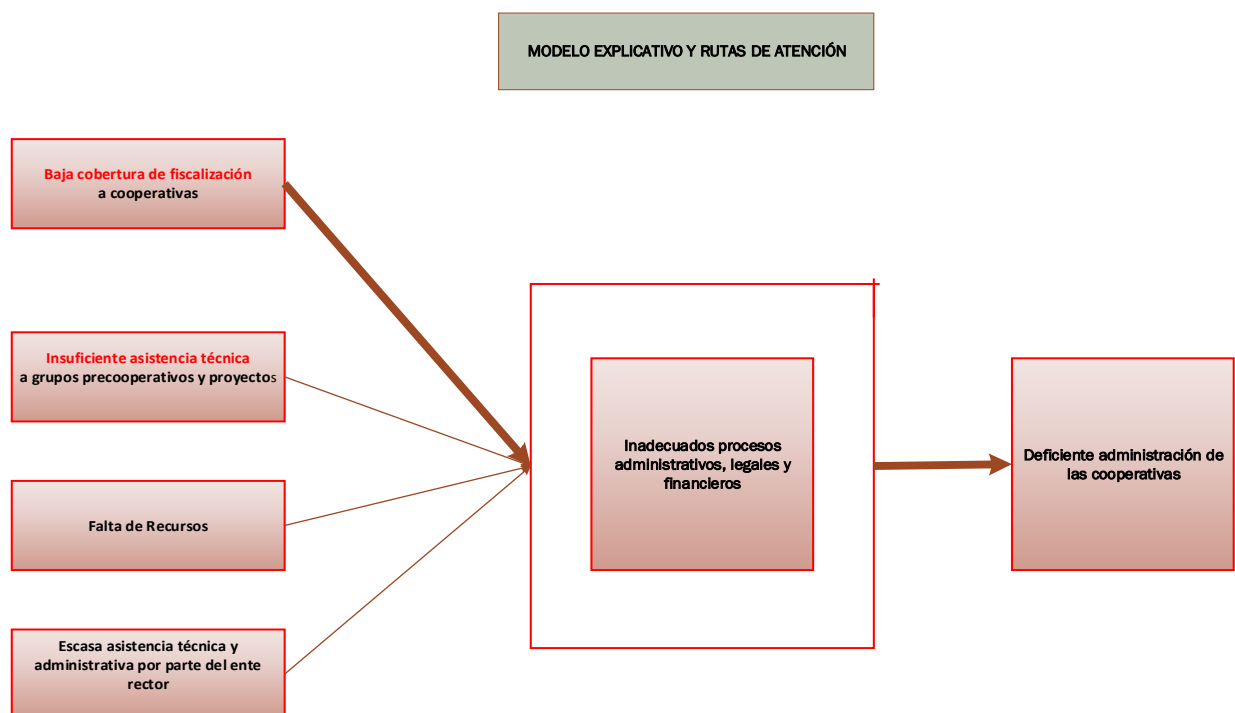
MODELO EXPLICATIVO Y RUTAS DE ATENCIÓN

Baja cobertura de fiscalización
a cooperativas

Insuficiente asistencia técnica
a grupos precooperativos y proyectos

Falta de Recursos

Escasa asistencia técnica y administrativa por parte del ente rector

Inadecuados procesos administrativos, legales y financieros

Deficiente administración de las cooperativas